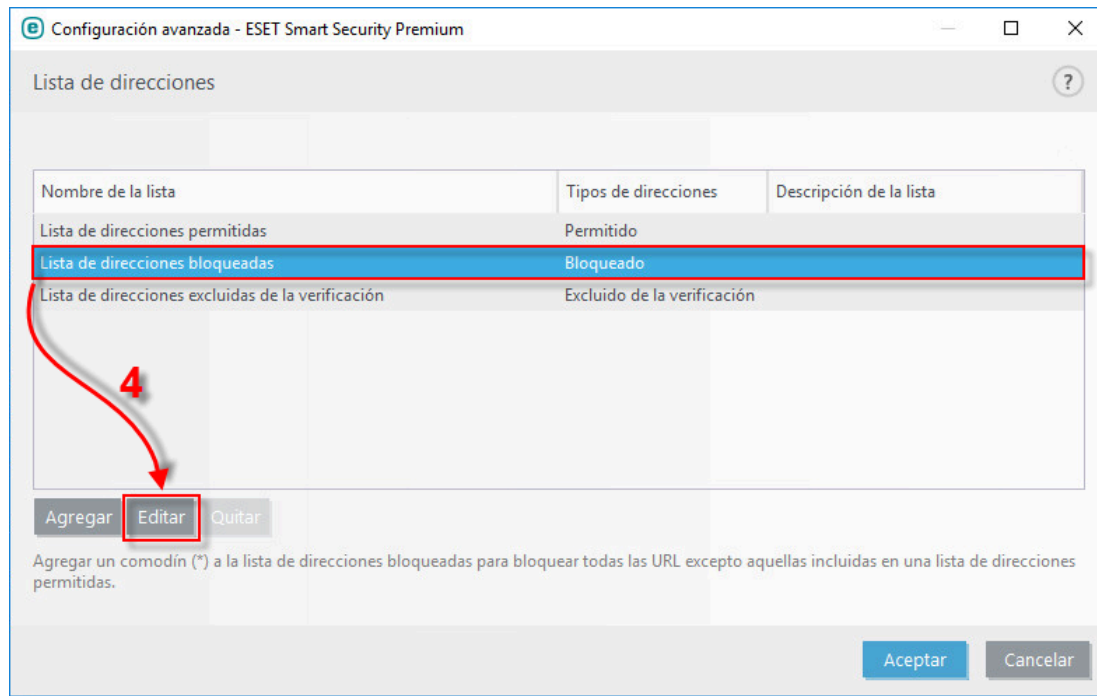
Configuración avanzada - ESET Smart Security Premium

Lista de direcciones

?

| Nombre de la lista | Tipos de direcciones | Descripción de la lista |
|---|---|---|
| Lista de direcciones permitidas | Permitido | |
| Lista de direcciones bloqueadas | Bloqueado | |
| Lista de direcciones excluidas de la verificación | Excluido de la verificación | |

4

Agregar Editar Quitar

Agregar un comodín (*) a la lista de direcciones bloqueadas para bloquear todas las URL excepto aquellas incluidas en una lista de direcciones permitidas.

Aceptar Cancelar